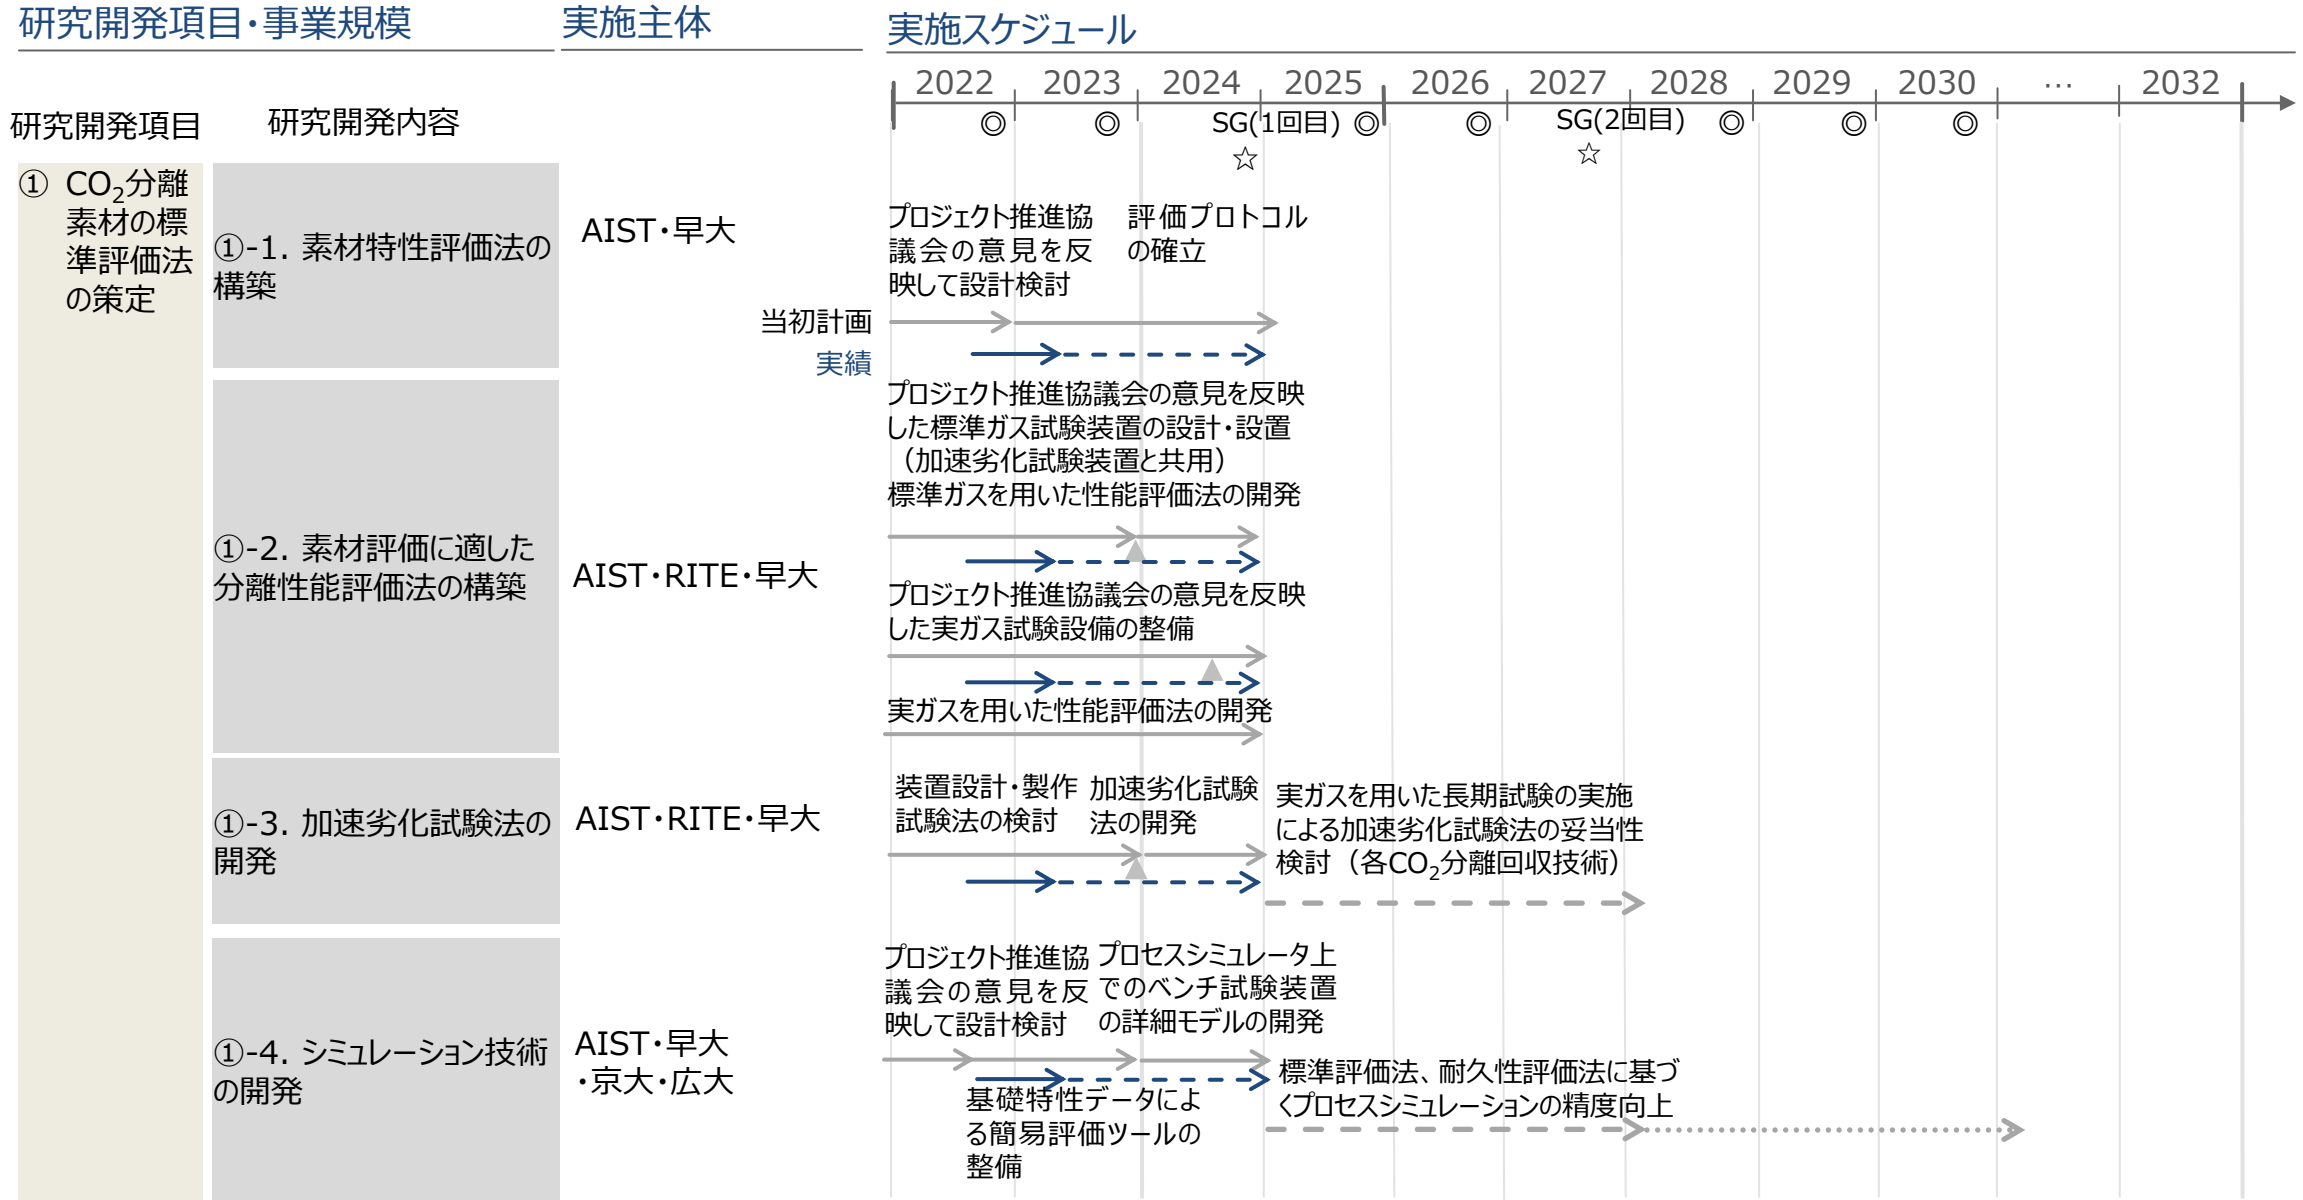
研究開発項目・事業規模

実施主体

実施スケジュール

2022 2023 2024 2025 2026 2027 2028 2029 2030 … 2032

◎ ◎ SG(1回目) ◎ ◎ SG(2回目) ◎ ◎ ◎

☆ ☆

研究開発項目

研究開発内容

① $CO_2$分離素材の標準評価法の策定

①-1. 素材特性評価法の構築

AIST・早大

プロジェクト推進協議会の意見を反映して設計検討

評価プロトコルの確立

当初計画

実績

①-2. 素材評価に適した分離性能評価法の構築

AIST・RITE・早大

プロジェクト推進協議会の意見を反映した標準ガス試験装置の設計・設置（加速劣化試験装置と共用）

標準ガスを用いた性能評価法の開発

プロジェクト推進協議会の意見を反映した実ガス試験設備の整備

実ガスを用いた性能評価法の開発

①-3. 加速劣化試験法の開発

AIST・RITE・早大

装置設計・製作試験法の検討

加速劣化試験法の開発

実ガスを用いた長期試験の実施による加速劣化試験法の妥当性検討（各$CO_2$分離回収技術）

①-4. シミュレーション技術の開発

AIST・早大・京大・広大

プロジェクト推進協議会の意見を反映して設計検討

プロセスシミュレータ上でのベンチ試験装置の詳細モデルの開発

標準評価法、耐久性評価法に基づくプロセスシミュレーションの精度向上

基礎特性データによる簡易評価ツールの整備